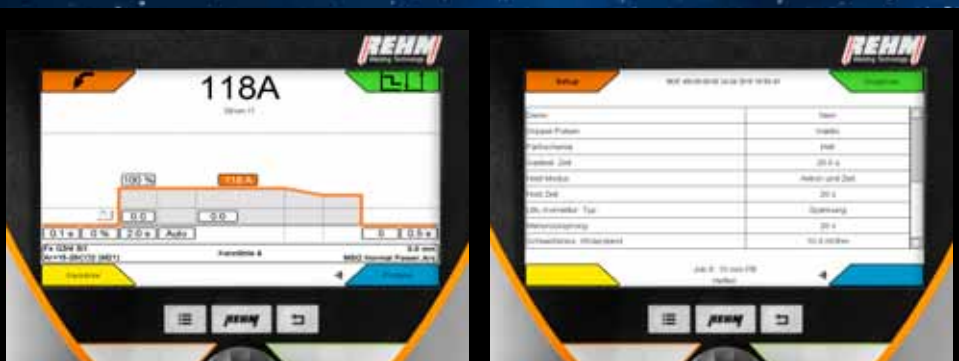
REHM
Welding Technology

118A

Strom I1

100 %

118A

0.0

0.0

0.1 s | 0 % | 2.0 s | Auto

0 | 0.5 s

Fe G3Si 8/1
Ar+18-20(CO2 (M21)

Kennlinie 4

0.8 mm
MIG Normal Power Arc

Kennlinie

Prozess

REHM

REHM
Welding Technology

Setup

Speichern

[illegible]

Sprache

Doppel-Pulsen

Farbschema

Inaktiv-Zeit

Hold-Modus

Hold-Zeit

Lift-Kennlinie Typ

Messkurve

Schweißkabel Widerstand

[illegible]

Inaktiv

Hell

20.0 s

Aktiv und Zeit

20 s

Spannung

20 s

10.0 mOhm

Job 4 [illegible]
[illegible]

REHM